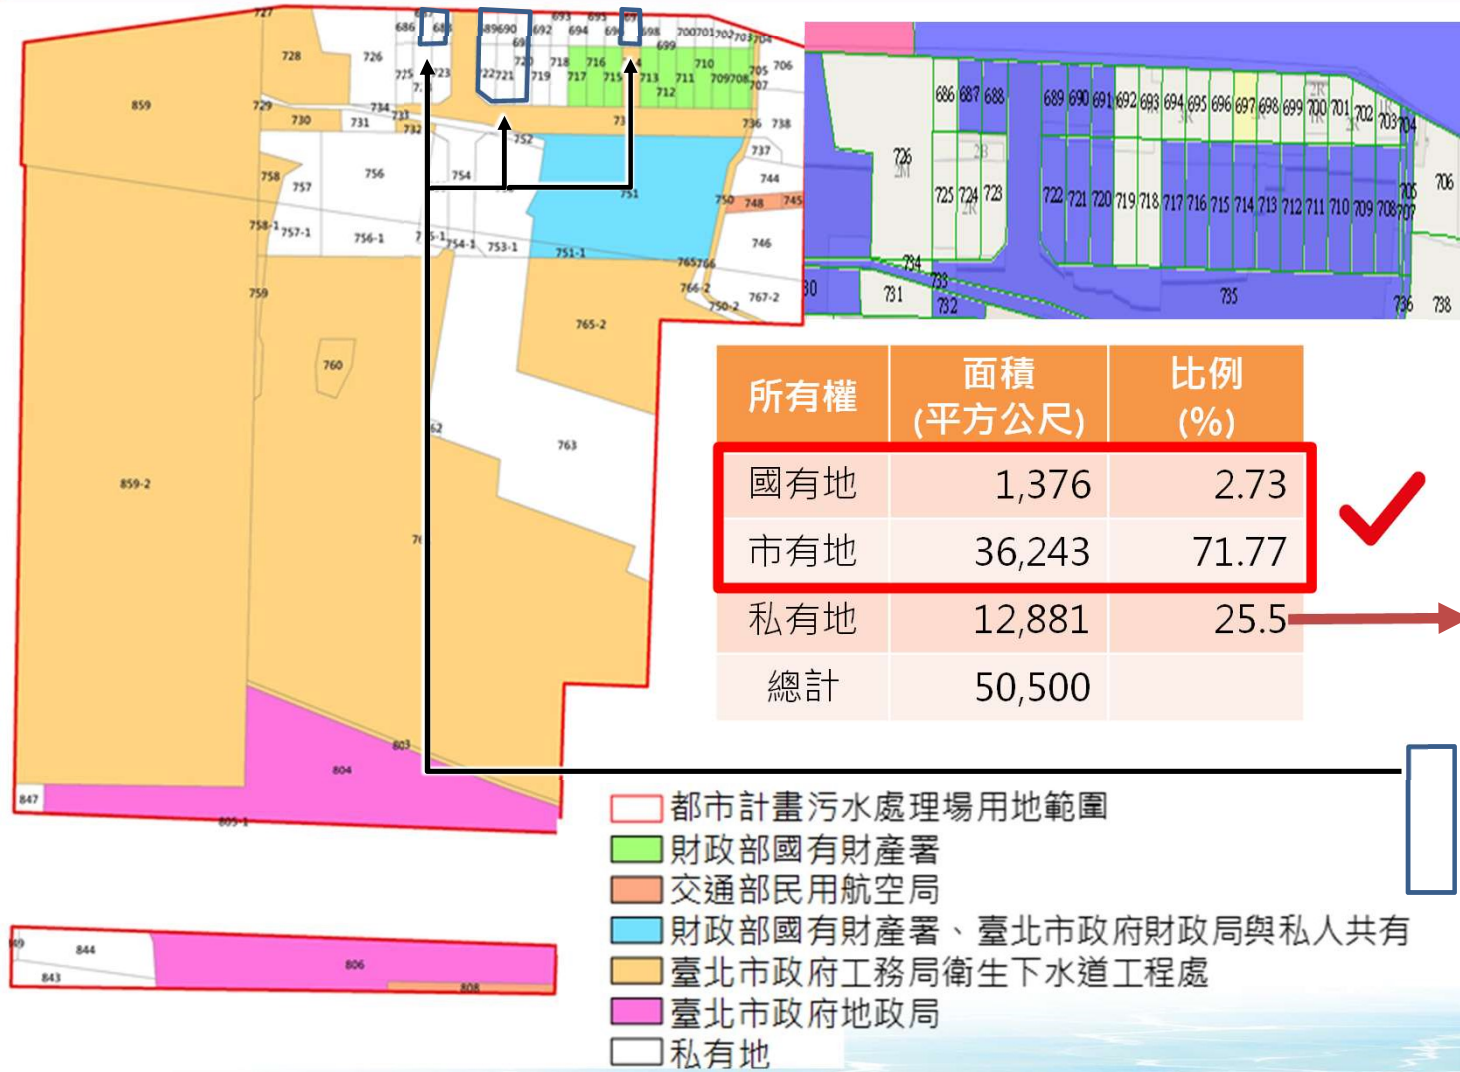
| 所有權 | 面積 (平方公尺) | 比例 (%) |
|---|---|---|
| 國有地 | 1,376 | 2.73 |
| 市有地 | 36,243 | 71.77 |
| 私有地 | 12,881 | 25.5 |
| 總計 | 50,500 | |

都市計畫污水處理場用地範圍
財政部國有財產署
交通部民用航空局
財政部國有財產署、臺北市政府財政局與私人共有
臺北市政府工務局衛生下水道工程處
臺北市政府地政局
私有地

727 728 726 686 68 689690 692 693 694 695 69 67 698 699 700701702703704 859 729 734 730 731 733 732 775 723 722721 720 719 718 717 716 715 714 713 711 710 709708 712 705 706 707 736 738 737 752 73 758 757 756 754 751 744 750 748 745 758-1 757-1 756-1 755-1 754-1 753-1 751-1 746 765766 766-2 767-2 750-2 759 765-2 760 762 763 859-2 76 803 804 847 805-1 844 843 806 808 69

686 687 688 689 690 691 692 693 694 695 696 697 698 699 700 701 702 703 704 2R 3R 1R 726 2M 725 724 723 2R 722 721 720 719 718 717 716 715 714 713 712 711 710 709 708 705 707 706 734 733 731 732 730 735 736 738